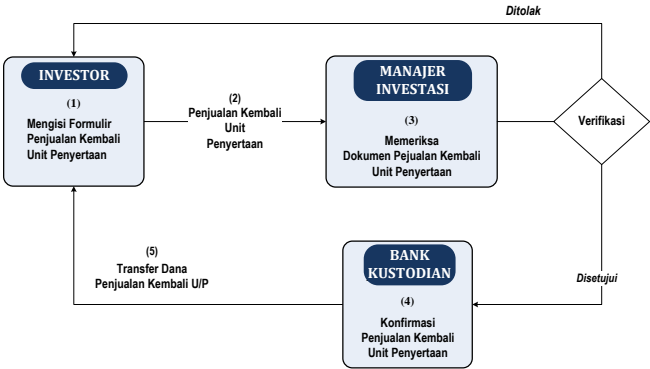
Ditolak

INVESTOR

(1)
Mengisi Formulir Penjualan Kembali Unit Penyertaan

(2)
Penjualan Kembali Unit Penyertaan

MANAJER INVESTASI

(3)
Memeriksa Dokumen Pejualan Kembali Unit Penyertaan

Verifikasi

Disetujui

BANK KUSTODIAN

(4)
Konfirmasi Penjualan Kembali Unit Penyertaan

(5)
Transfer Dana Penjualan Kembali U/P